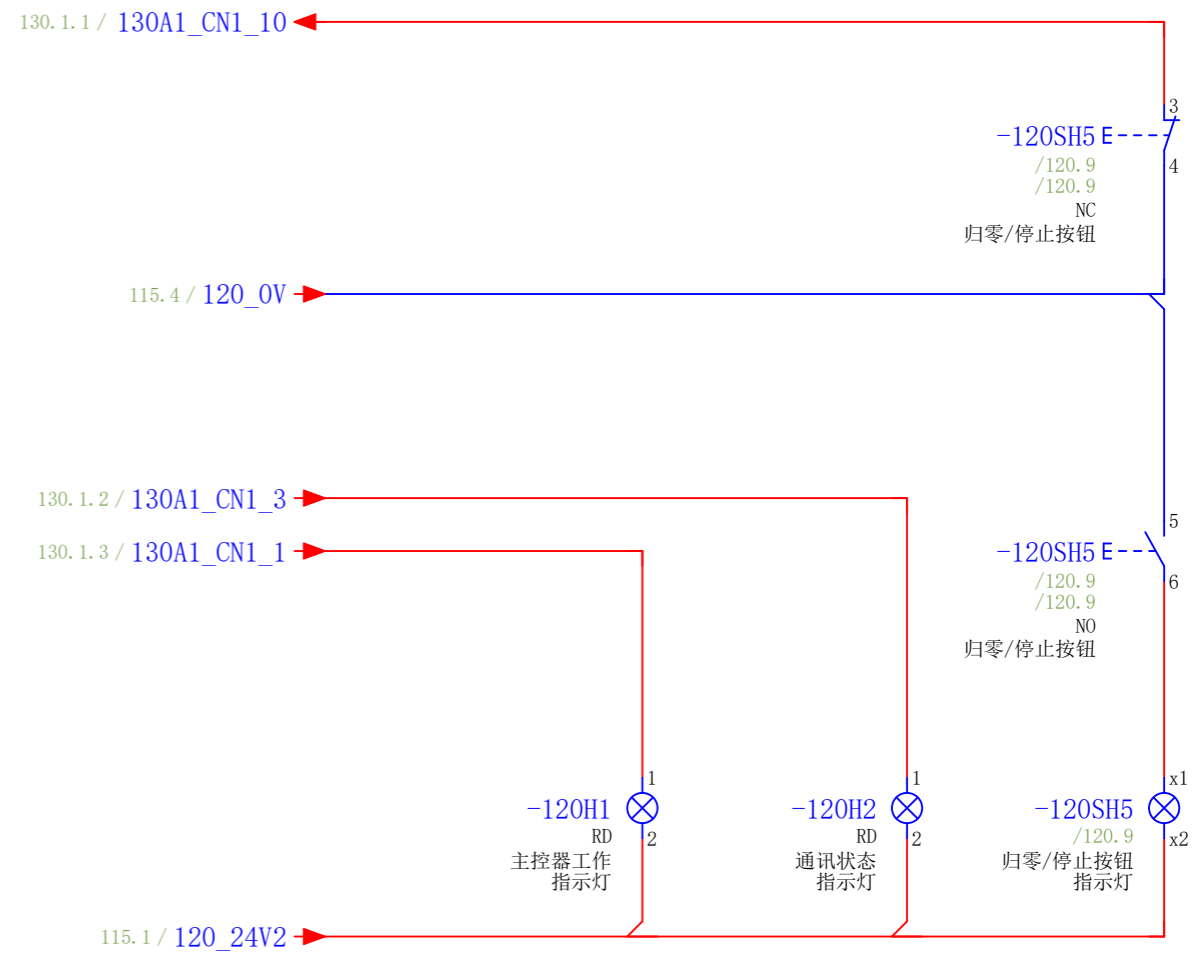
130.1.1 / 130A1_CN1_10

3
-120SH5
4
/120.9
/120.9
NC
归零/停止按钮

115.4 / 120_0V

130.1.2 / 130A1_CN1_3

130.1.3 / 130A1_CN1_1

5
-120SH5
6
/120.9
/120.9
NO
归零/停止按钮

1
-120H1
RD
2
主控器工作
指示灯

1
-120H2
RD
2
通讯状态
指示灯

x1
-120SH5
/120.9
x2
归零/停止按钮
指示灯

115.1 / 120_24V2